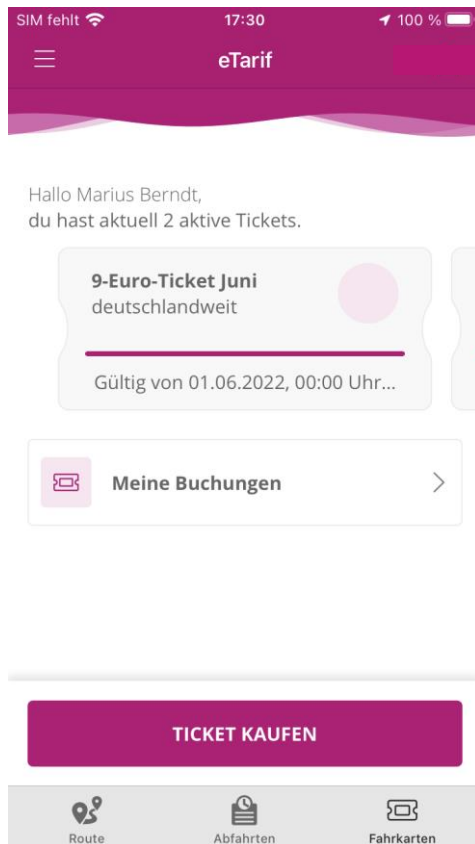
SIM fehlt 17:30 100 %

eTarif

Hallo Marius Berndt,
du hast aktuell 2 aktive Tickets.

9-Euro-Ticket Juni
deutschlandweit

Gültig von 01.06.2022, 00:00 Uhr...

Meine Buchungen

TICKET KAUFEN

Route
Abfahrten
Fahrkarten